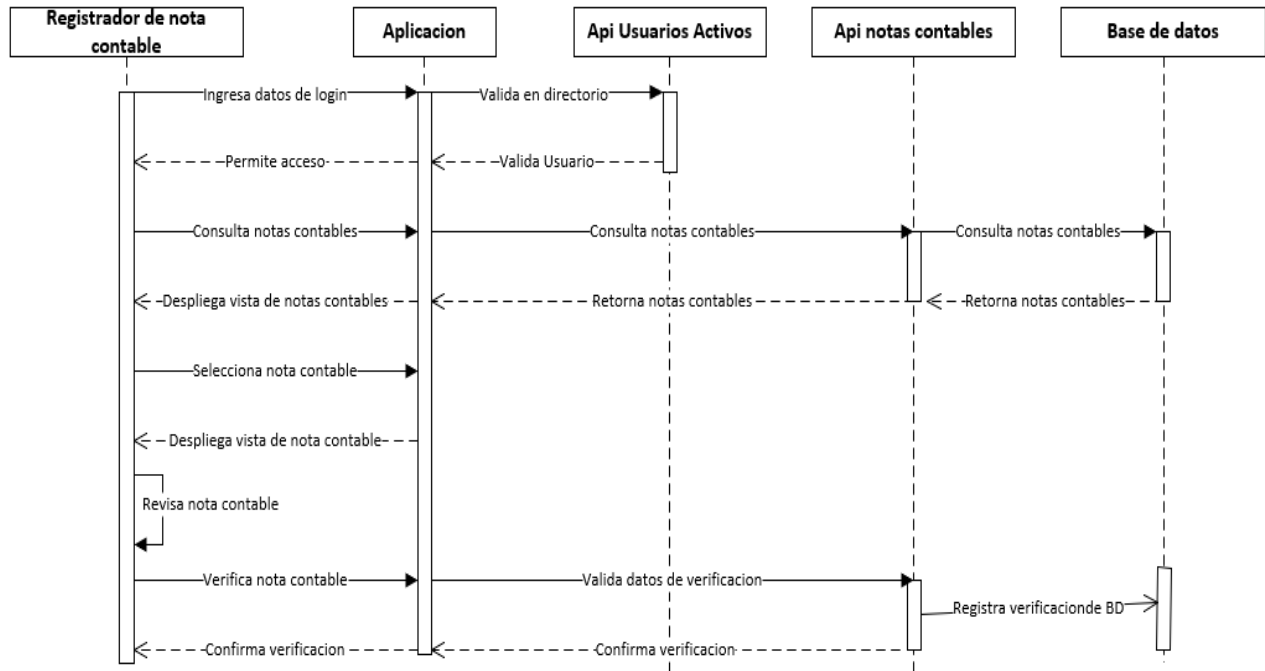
Registrador de nota contable

Aplicacion

Api Usuarios Activos

Api notas contables

Base de datos

Ingresa datos de login

Valida en directorio

Permite acceso

Valida Usuario

Consulta notas contables

Consulta notas contables

Consulta notas contables

Despliega vista de notas contables

Retorna notas contables

Retorna notas contables

Selecciona nota contable

Despliega vista de nota contable

Revisa nota contable

Verifica nota contable

Valida datos de verificacion

Registra verificacionde BD

Confirma verificacion

Confirma verificacion